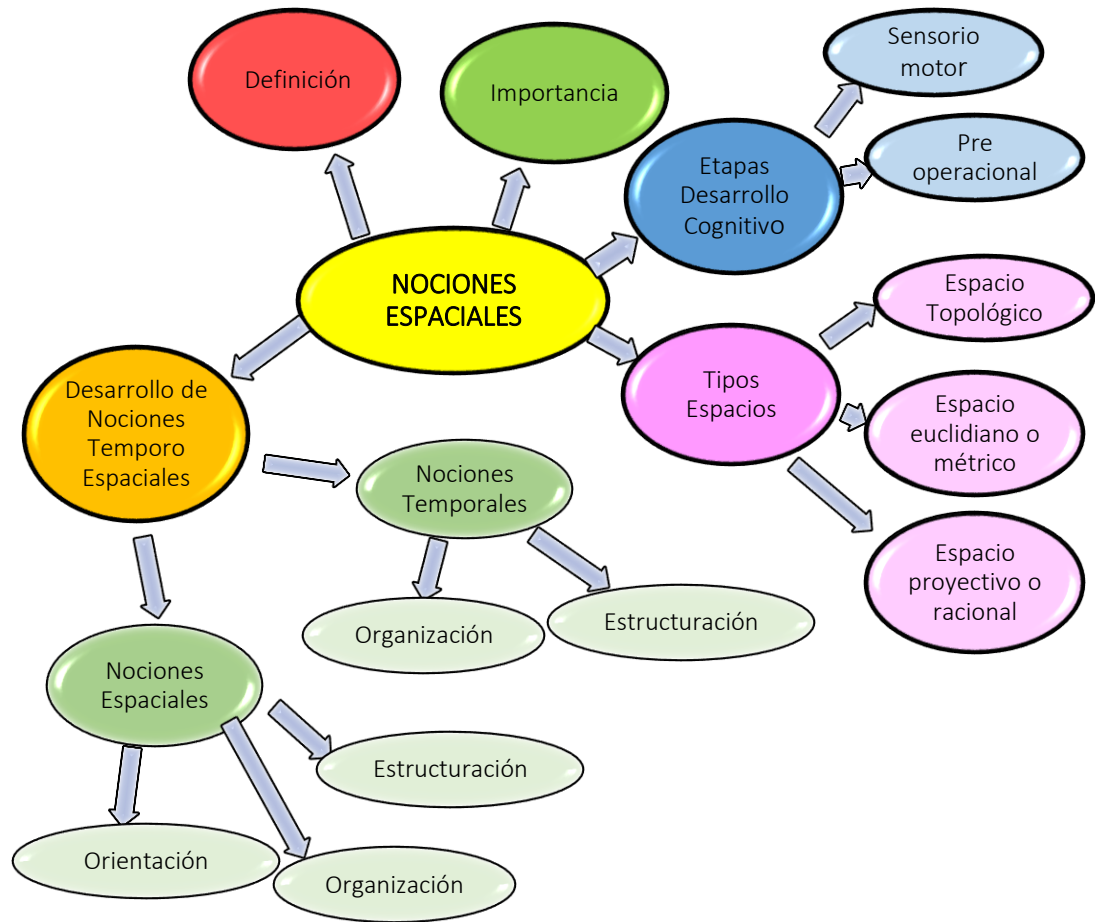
NOCIONES ESPACIALES

Definición

Importancia

Etapas Desarrollo Cognitivo

Sensorio motor

Pre operacional

Tipos Espacios

Espacio Topológico

Espacio euclidiano o métrico

Espacio proyectivo o racional

Desarrollo de Nociones Temporo Espaciales

Nociones Temporales

Organización

Estructuración

Nociones Espaciales

Estructuración

Orientación

Organización